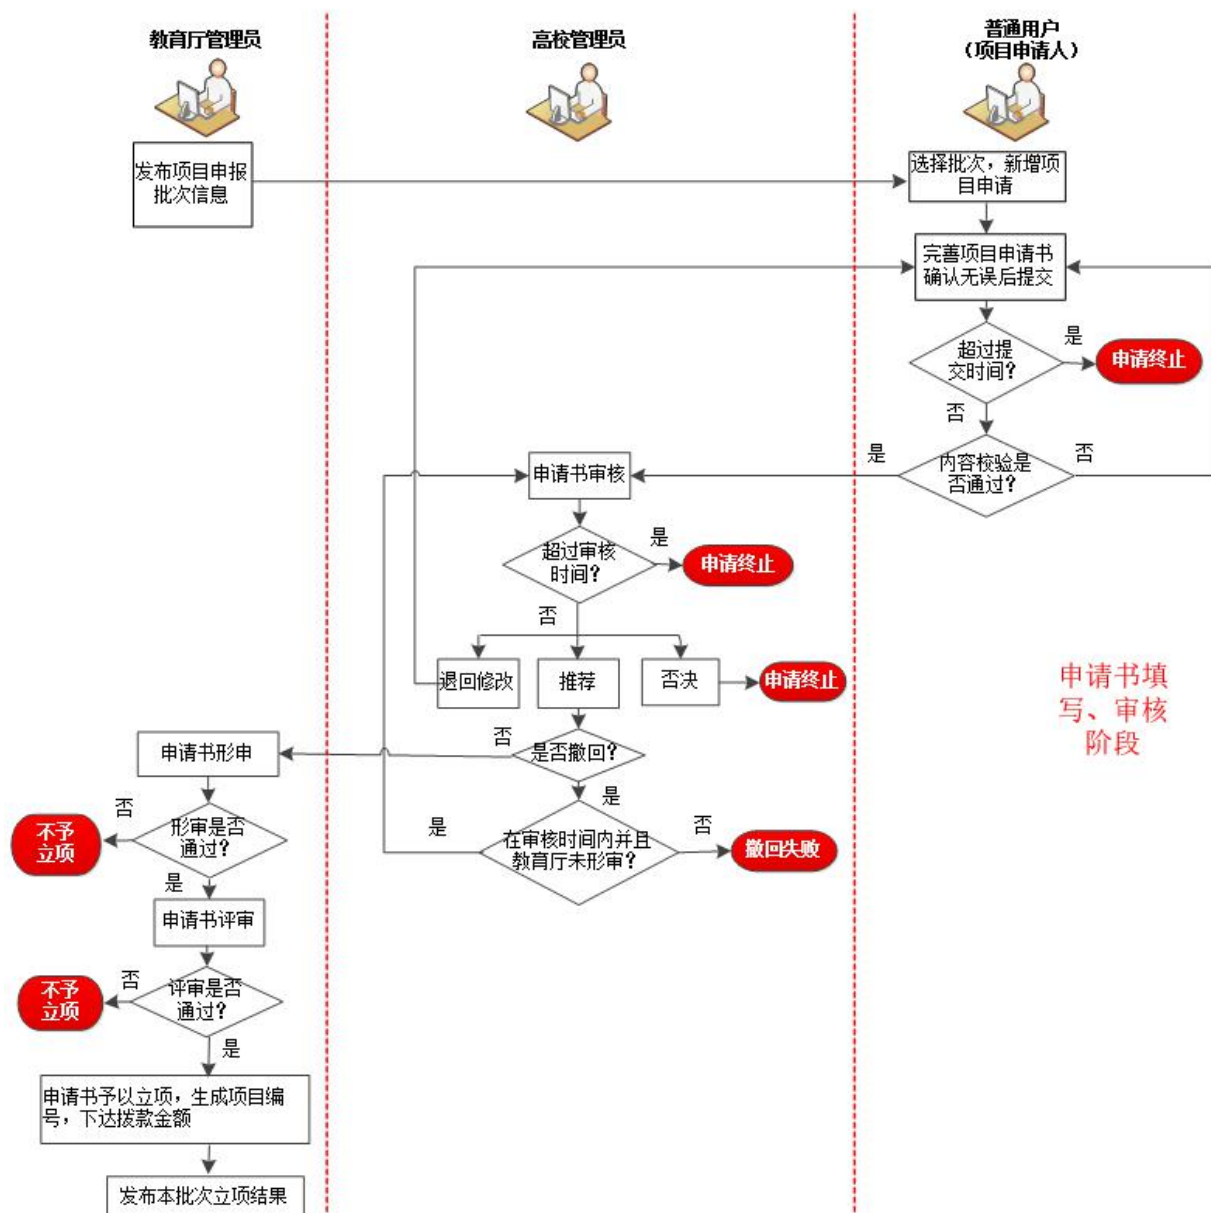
教育厅管理员

高校管理员

普通用户
（项目申请人）

发布项目申报批次信息

选择批次，新增项目申请

完善项目申请书确认无误后提交

超过提交时间？

是

申请终止

否

是

内容校验是否通过？

否

申请书审核

超过审核时间？

是

申请终止

否

退回修改

推荐

否决

申请终止

申请书填写、审核阶段

申请书形审

否

是否撤回？

是

否

形审是否通过？

不予立项

是

是

在审核时间内并且教育厅未形审？

否

撤回失败

申请书评审

否

评审是否通过？

不予立项

是

申请书予以立项，生成项目编号，下达拨款金额

发布本批次立项结果